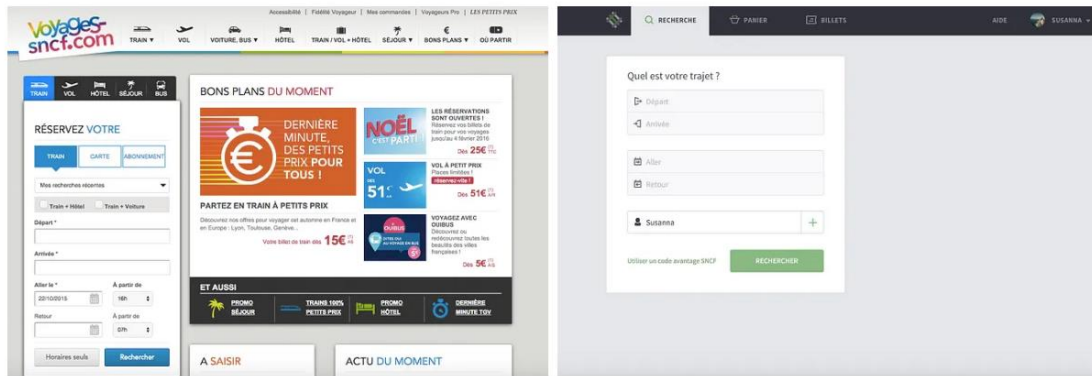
Accessibilité | Fidélité Voyageur | Mes commandes | Voyageurs Pro | LES PETITS PRIX

Voyages-sncf.com

TRAIN ▾ VOL VOITURE, BUS ▾ HÔTEL TRAIN / VOL + HÔTEL SÉJOUR ▾ BONS PLANS ▾ OÙ PARTIR

TRAIN VOL HÔTEL SÉJOUR BUS

RÉSERVEZ VOTRE

TRAIN CARTE ABONNEMENT

Mes recherches récentes

Train + Hôtel Train + Voiture

Départ *

Arrivée *

Aller le * À partir de
22/10/2015 16h

Retour À partir de
07h

Horaires seuls Rechercher

BONS PLANS DU MOMENT

DERNIÈRE MINUTE, DES PETITS PRIX POUR TOUS !

PARTEZ EN TRAIN À PETITS PRIX

Découvrez nos offres pour voyager cet automne en France et en Europe : Lyon, Toulouse, Genève...

Votre billet de train dès 15€

NOËL C'EST PARTI !

LES RÉSERVATIONS SONT OUVERTES !
Réservez vos billets de train pour vos voyages jusqu'au 4 février 2016

Dès 25€

VOL 51€

VOL À PETIT PRIX
Places limitées ! Réservez vite !

Dès 51€

OUIBUS

VOYAGEZ AVEC OUIBUS
Découvrez ou redécouvrez toutes les beautés des villes françaises !

Dès 5€

ET AUSSI

PROMO SÉJOUR
TRAINS 100% PETITS PRIX
PROMO HÔTEL
DERNIÈRE MINUTE TGV

A SAISIR

ACTU DU MOMENT

RECHERCHE PANIER BILLETS AIDE SUSANNA ▾

Quel est votre trajet ?

Départ
Arrivée

Aller
Retour

Susanna +

Utiliser un code avantage SNCF

RECHERCHER